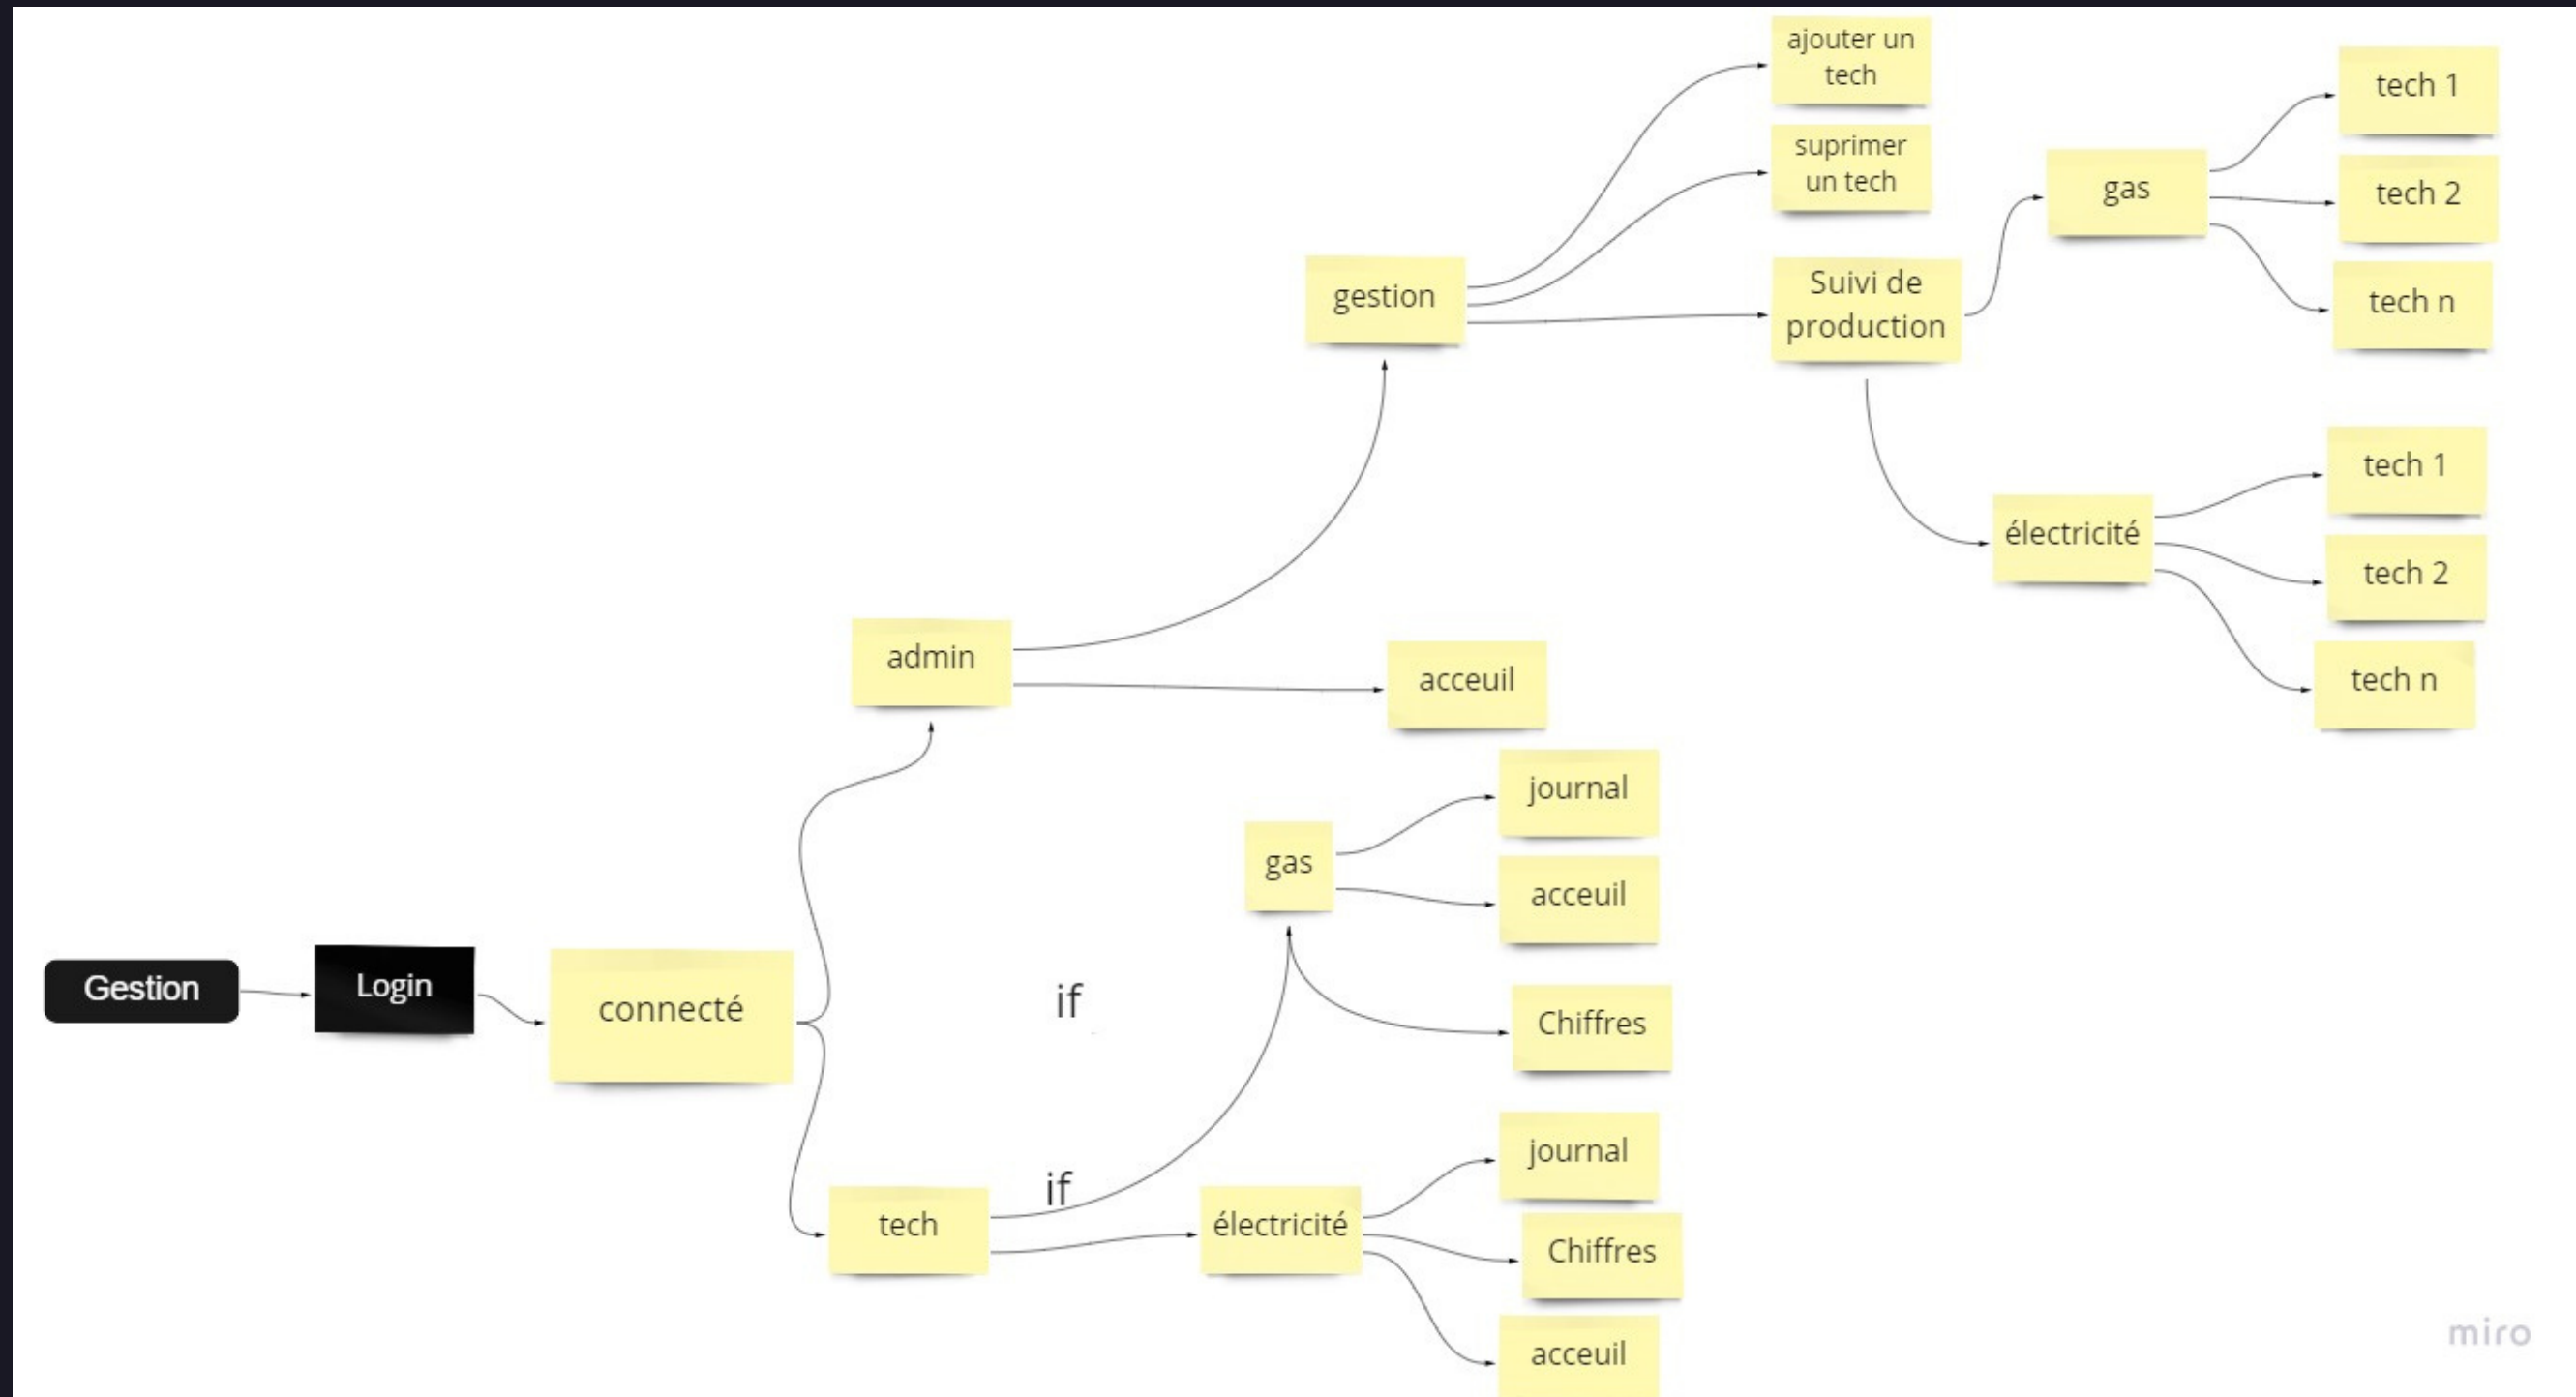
ajouter un tech

suprimer un tech

tech 1

tech 2

tech n

gas

gestion

Suivi de production

tech 1

électricité

tech 2

tech n

admin

acceuil

journal

gas

acceuil

Gestion

Login

connecté

if

Chiffres

if

tech

électricité

journal

Chiffres

acceuil

miro